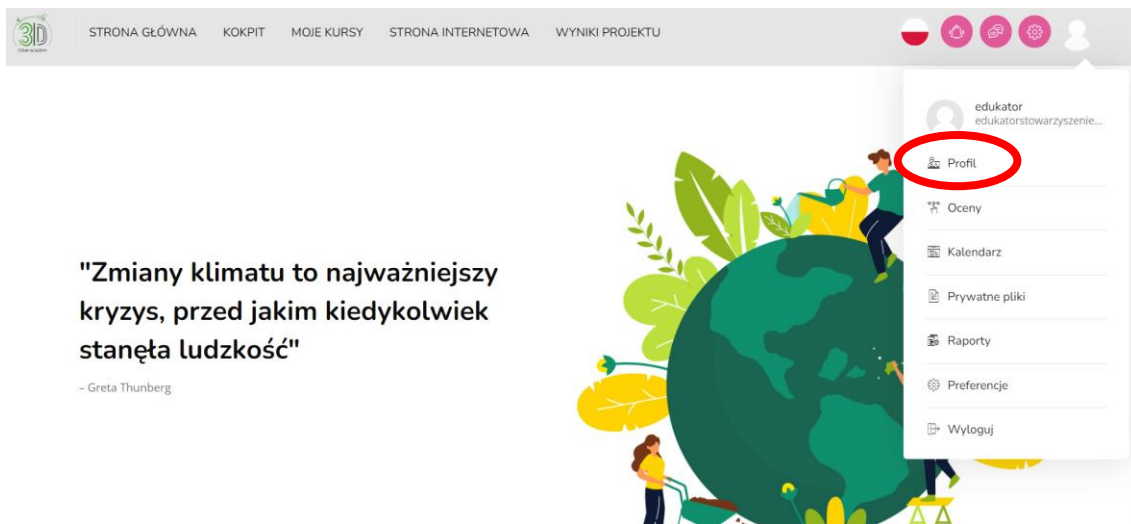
3D

STRONA GŁÓWNA KOKPIT MOJE KURSY STRONA INTERNETOWA WYNIKI PROJEKTU

edukator
edukatorstowarzyszenie...

Profil

Oceny

Kalendarz

Prywatne pliki

Raporty

Preferencje

Wyloguj

"Zmiany klimatu to najważniejszy kryzys, przed jakim kiedykolwiek stanęła ludzkość"

– Greta Thunberg